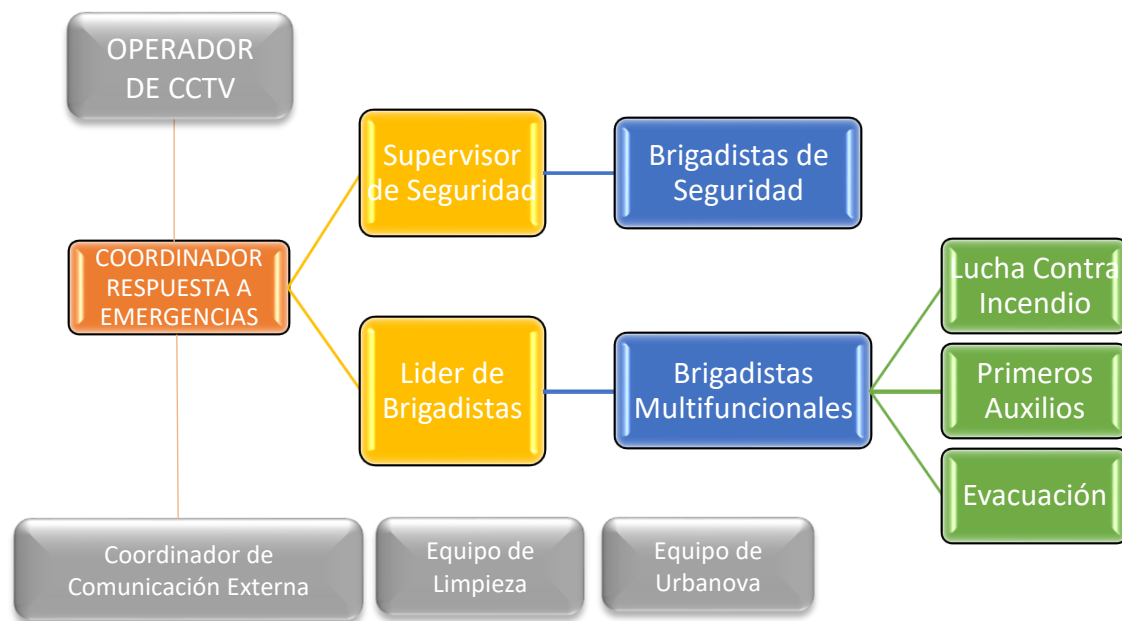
OPERADOR DE CCTV

COORDINADOR RESPUESTA A EMERGENCIAS

Supervisor de Seguridad

Brigadistas de Seguridad

Lider de Brigadistas

Brigadistas Multifuncionales

Lucha Contra Incendio

Primeros Auxilios

Evacuación

Coordinador de Comunicación Externa

Equipo de Limpieza

Equipo de Urbanova